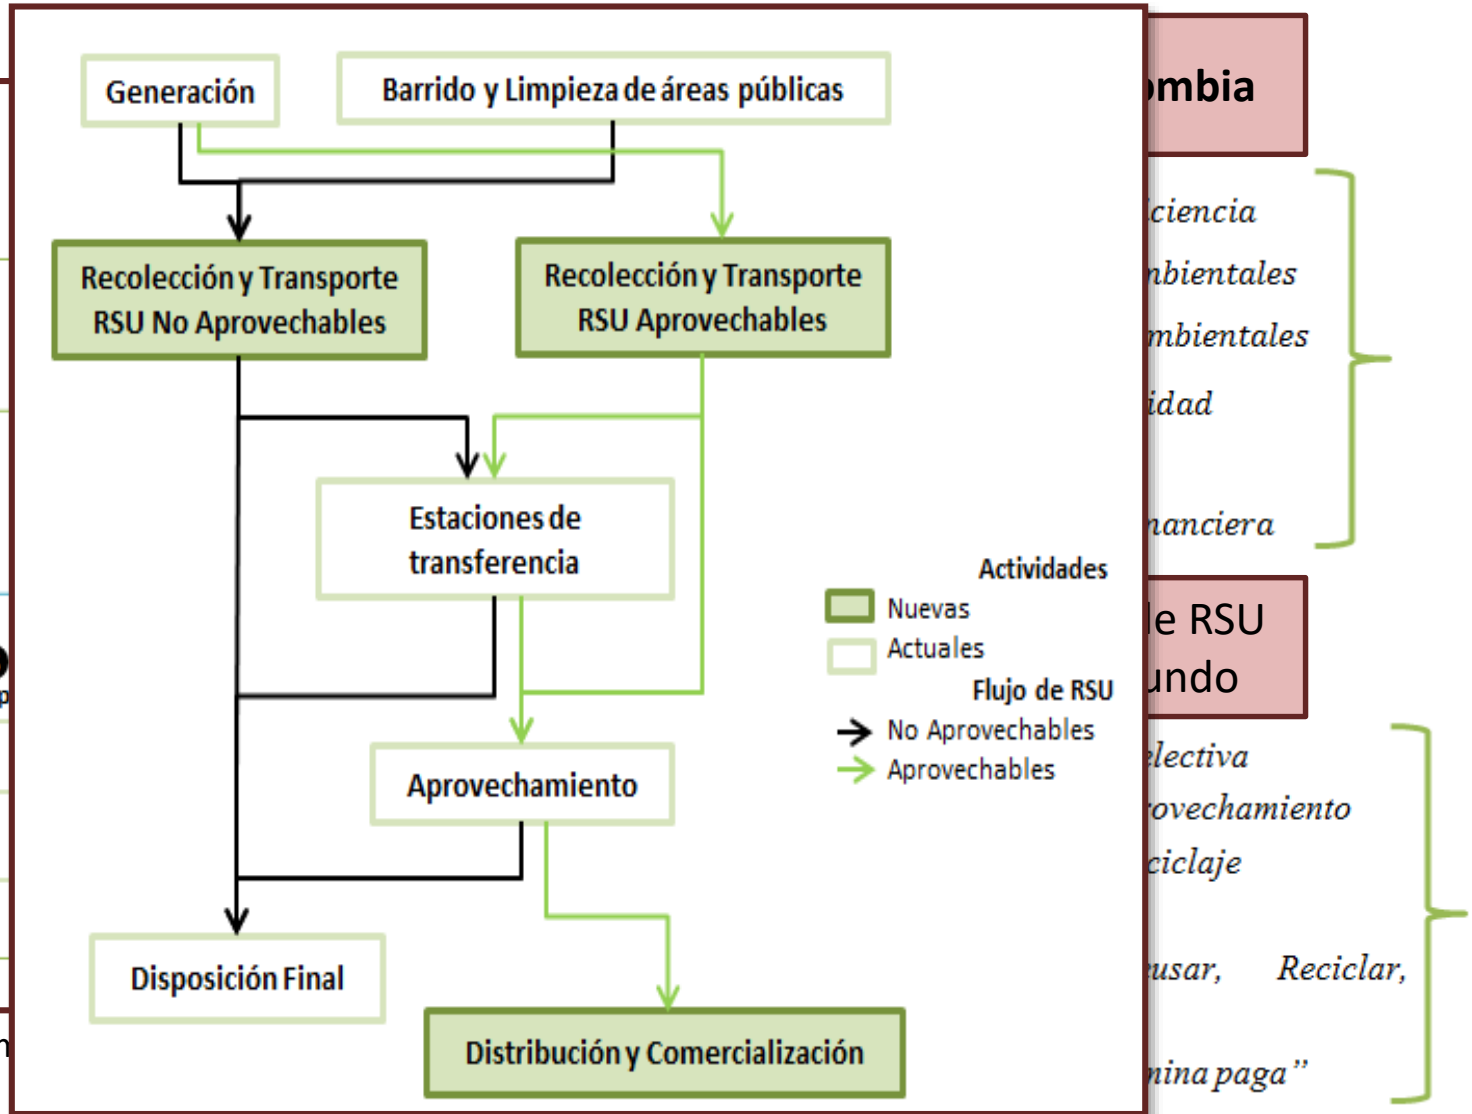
Generación

Barrido y Limpieza de áreas públicas

Recolección y Transporte RSU No Aprovechables

Recolección y Transporte RSU Aprovechables

Estaciones de transferencia

Aprovechamiento

Disposición Final

Distribución y Comercialización

Actividades
Nuevas
Actuales
Flujo de RSU
No Aprovechables
Aprovechables

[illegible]mbia

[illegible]ciencia
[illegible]nbientales
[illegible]mbientales
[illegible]idad
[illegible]nanciera

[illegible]e RSU
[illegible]undo

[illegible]lectiva
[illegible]ovechamiento
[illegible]ciclaje
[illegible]usar, Reciclar,
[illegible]nina paga"